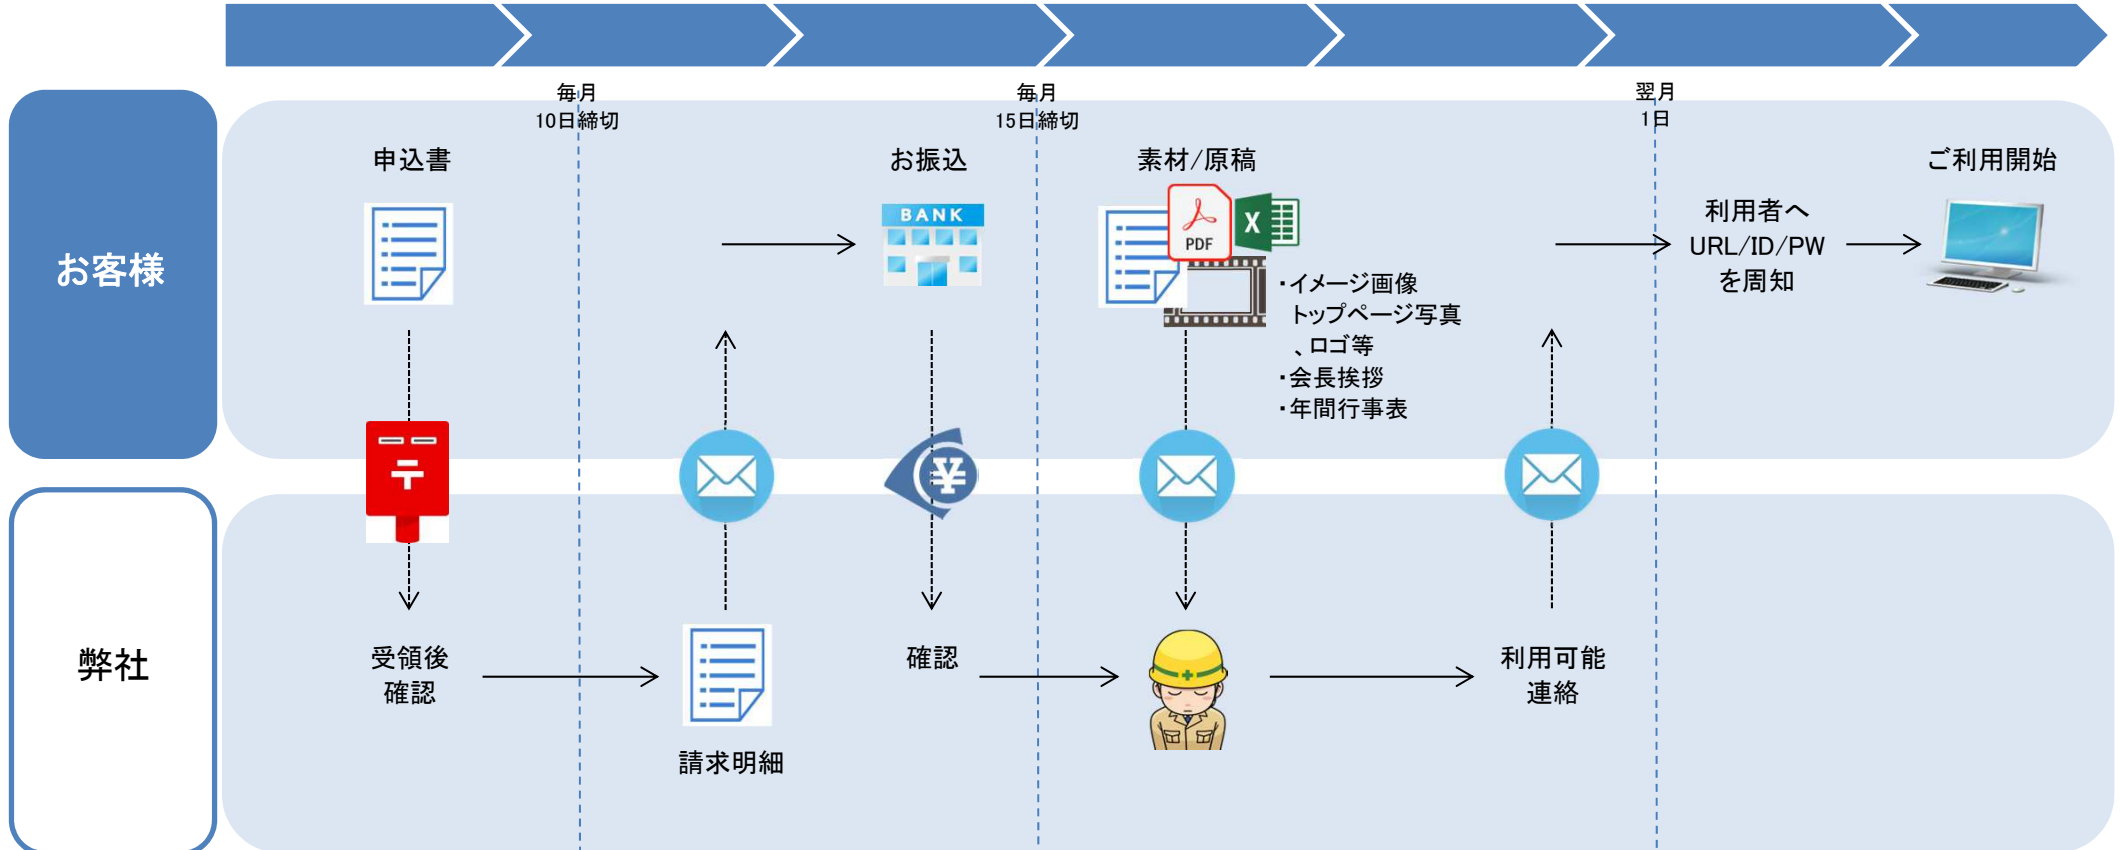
毎月
10日締切

毎月
15日締切

翌月
1日

お客様

申込書

お振込

BANK

素材/原稿

PDF

X

・イメージ画像
トップページ写真
、ロゴ等
・会長挨拶
・年間行事表

利用者へ
URL/ID/PW
を周知

ご利用開始

弊社

受領後
確認

請求明細

確認

利用可能
連絡